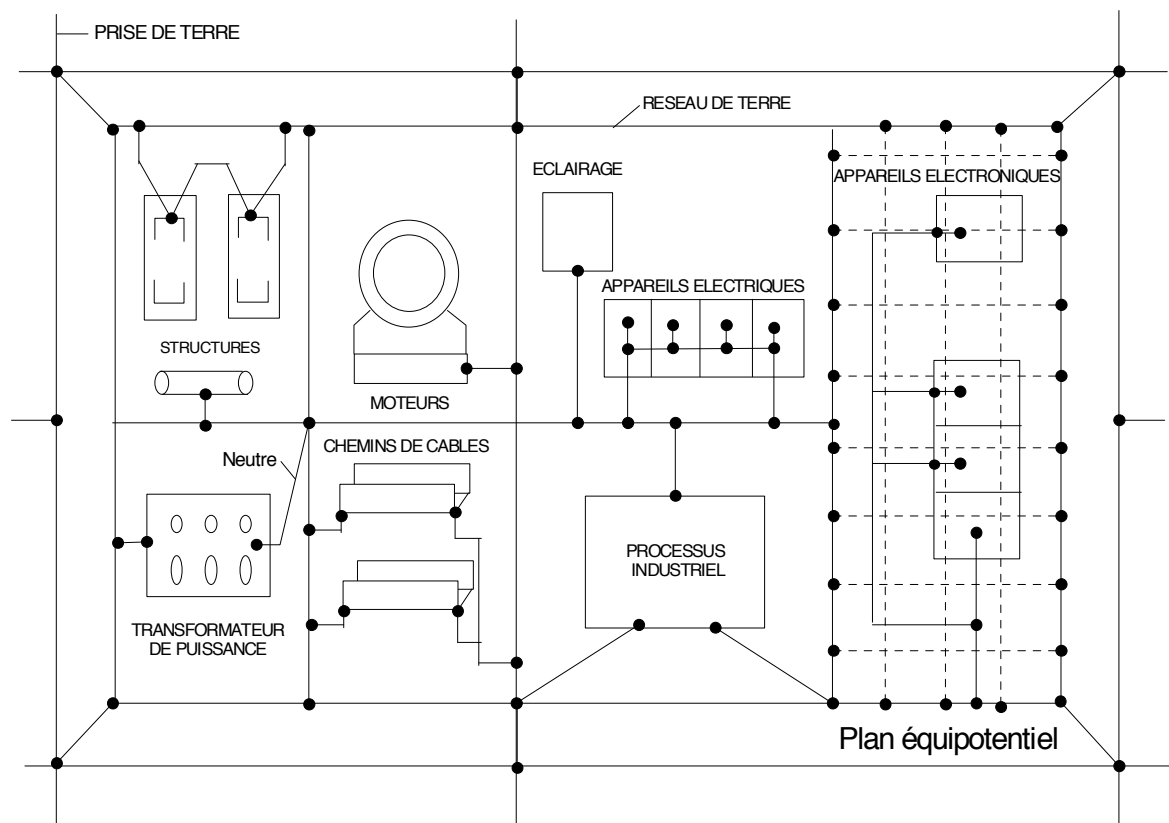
PRISE DE TERRE

RESEAU DE TERRE

ECLAIRAGE

APPAREILS ELECTRONIQUES

APPAREILS ELECTRIQUES

STRUCTURES

MOTEURS

Neutre

CHEMINS DE CABLES

PROCESSUS INDUSTRIEL

TRANSFORMATEUR DE PUISSANCE

Plan équipotentiel